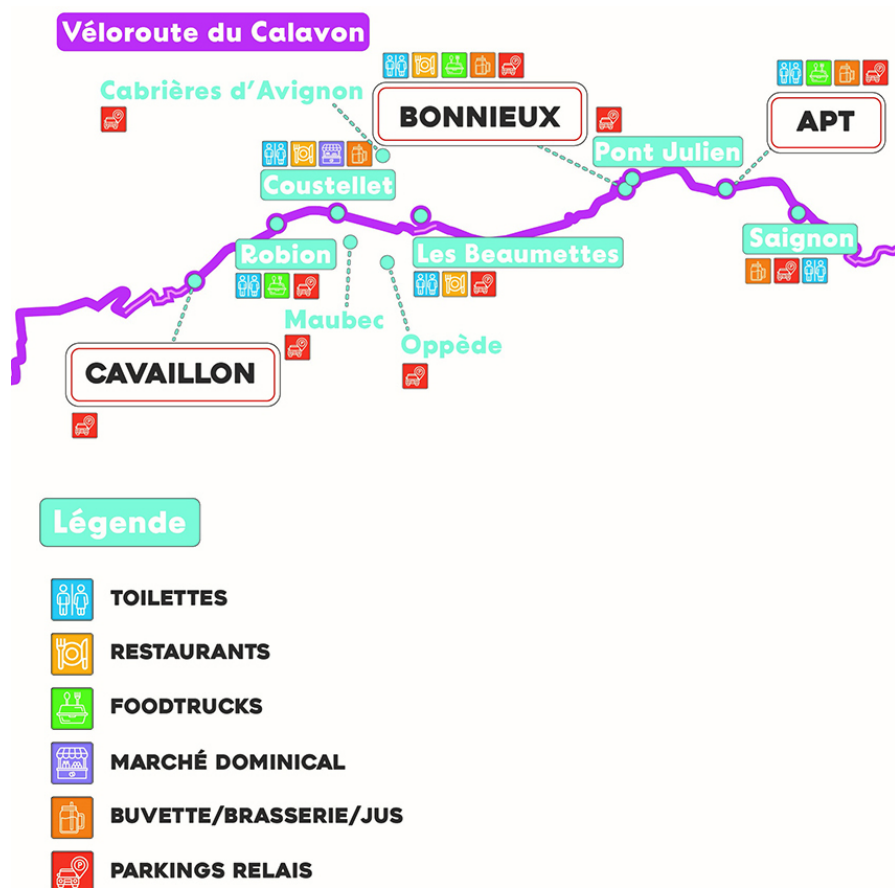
Véloroute du Calavon

Cabrières d'Avignon

BONNIEUX

APT

Pont Julien

Coustellet

Robion

Les Beaumettes

Saignon

Maubec

Oppède

CAVAILLON

Légende

TOILETTES

RESTAURANTS

FOODTRUCKS

MARCHÉ DOMINICAL

BUVETTE/BRASSERIE/JUS

PARKINGS RELAIS